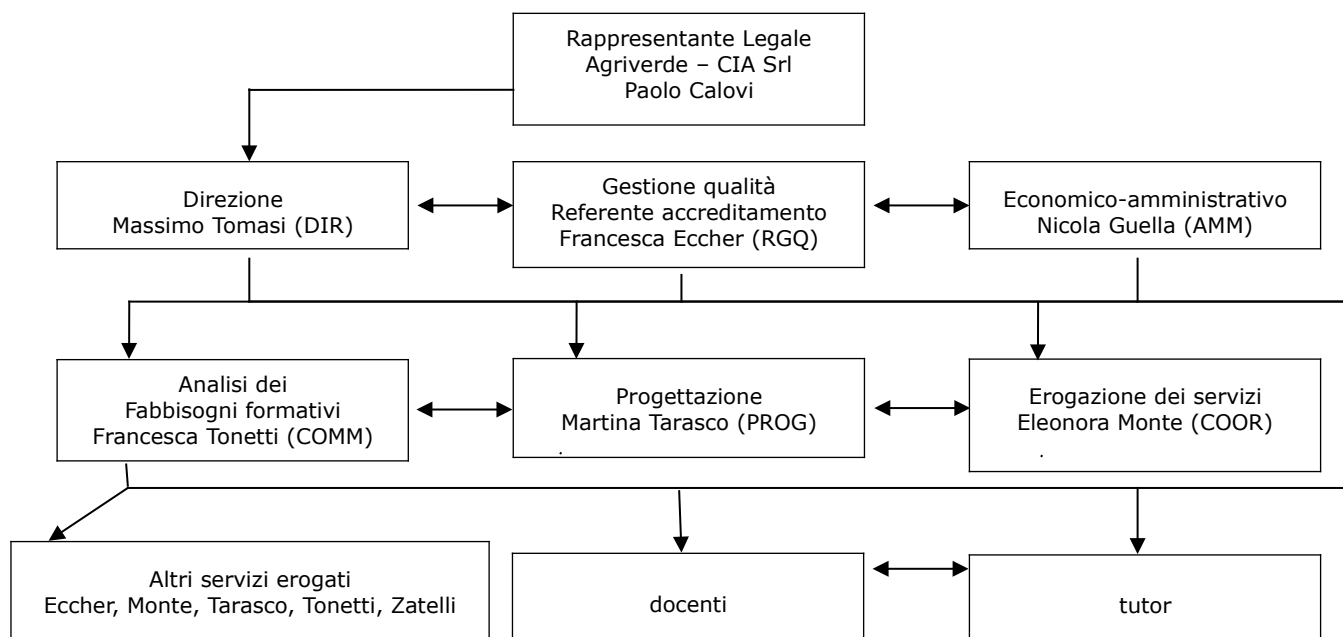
Rappresentante Legale
Agriverde – CIA Srl
Paolo Calovi

Direzione
Massimo Tomasi (DIR)

Gestione qualità
Referente accreditamento
Francesca Eccher (RGQ)

Economico-amministrativo
Nicola Guella (AMM)

Analisi dei
Fabbisogni formativi
Francesca Tonetti (COMM)

Progettazione
Martina Tarasco (PROG)

Erogazione dei servizi
Eleonora Monte (COOR)

Altri servizi erogati
Eccher, Monte, Tarasco, Tonetti, Zatelli

docenti

tutor